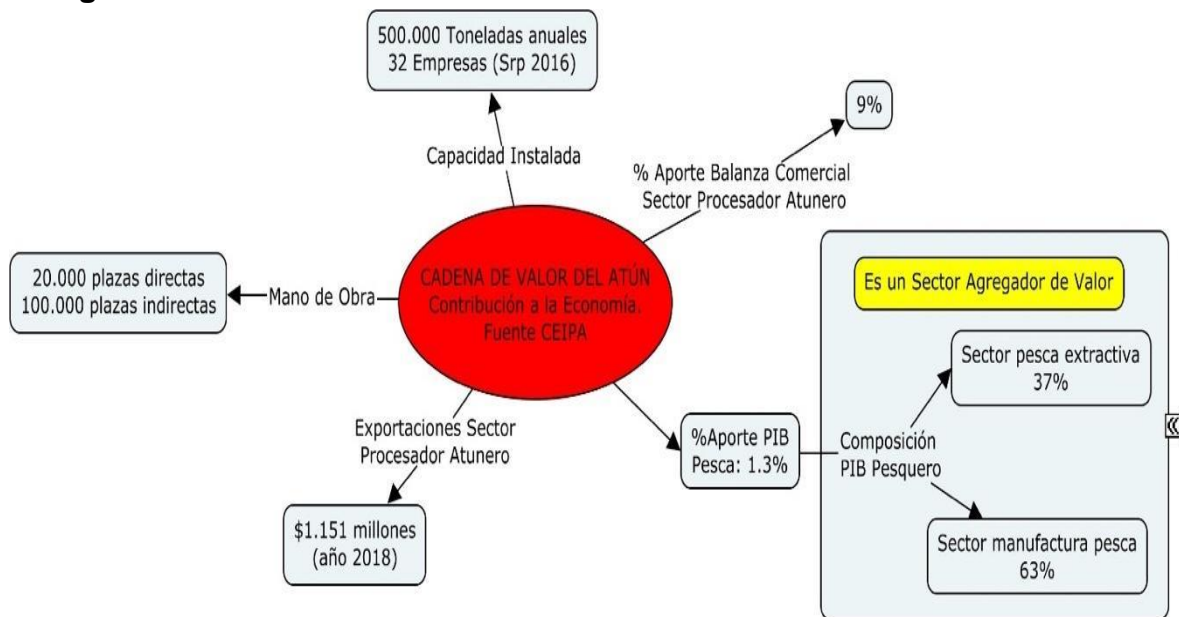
500.000 Toneladas anuales
32 Empresas (Srp 2016)

Capacidad Instalada

9%

% Aporte Balanza Comercial
Sector Procesador Atunero

20.000 plazas directas
100.000 plazas indirectas

Mano de Obra

CADENA DE VALOR DEL ATÚN
Contribución a la Economía.
Fuente CEIPA

Es un Sector Agregador de Valor

Sector pesca extractiva
37%

Exportaciones Sector
Procesador Atunero

%Aporte PIB
Pesca: 1.3%

Composición
PIB Pesquero

$1.151 millones
(año 2018)

Sector manufactura pesca
63%